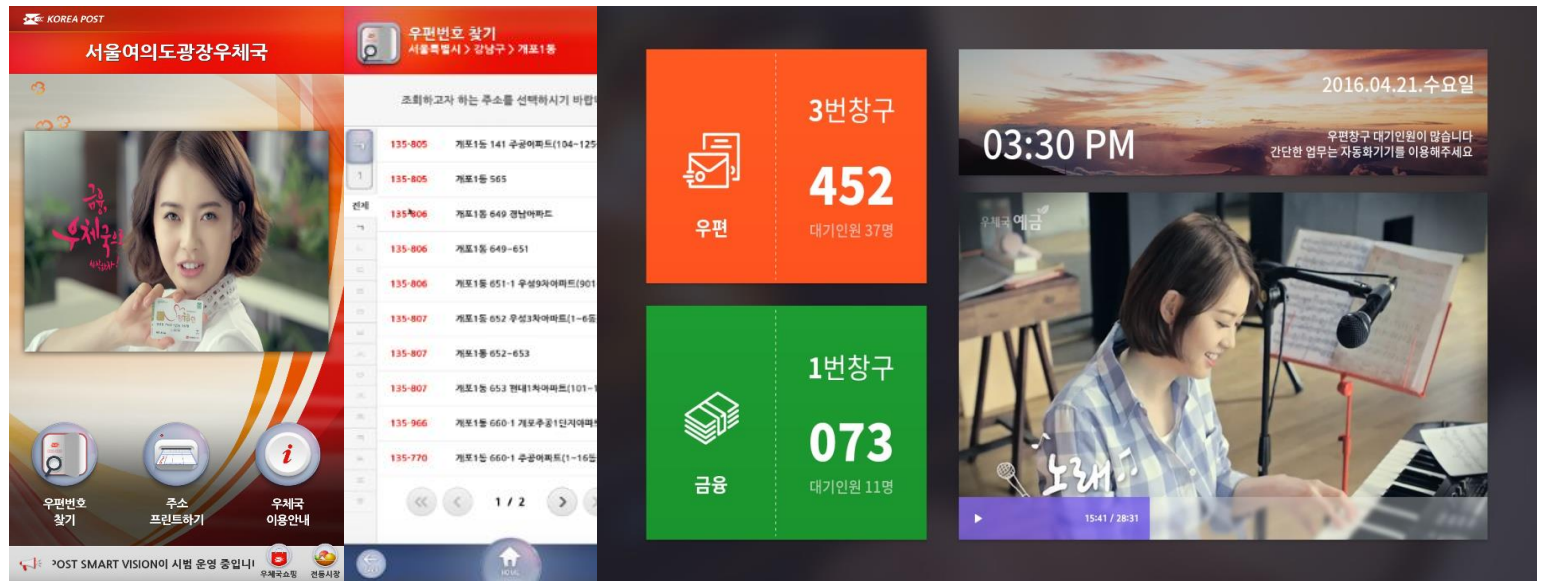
KOREA POST

서울여의도광장우체국

금융, 우체국의 재발견!

우편번호 찾기

주소 프린트하기

우체국 이용안내

POST SMART VISION이 시범 운영 중입니

우체국쇼핑

전통시장

우편번호 찾기
서울특별시 > 강남구 > 개포1동

조회하고자 하는 주소를 선택하시기 바랍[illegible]

전체

| | |
|---|---|
| 135-805 | 개포1동 141 주공아파트(104~125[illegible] |
| 135-805 | 개포1동 565 |
| 135-806 | 개포1동 649 경남아파트 |
| 135-806 | 개포1동 649~651 |
| 135-806 | 개포1동 651-1 우성9차아파트(901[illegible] |
| 135-807 | 개포1동 652 우성3차아파트(1~6동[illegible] |
| 135-807 | 개포1동 652~653 |
| 135-807 | 개포1동 653 현대1차아파트(101~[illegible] |
| 135-966 | 개포1동 660-1 개포주공1단지아파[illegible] |
| 135-770 | 개포1동 660-1 주공아파트(1~16동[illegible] |

1 / 2

HOME

3번창구
452
우편
대기인원 37명

1번창구
073
금융
대기인원 11명

2016.04.21.수요일
03:30 PM
우편창구 대기인원이 많습니다
간단한 업무는 자동화기기를 이용해주세요

우체국 예금

노래

15:41 / 28:31